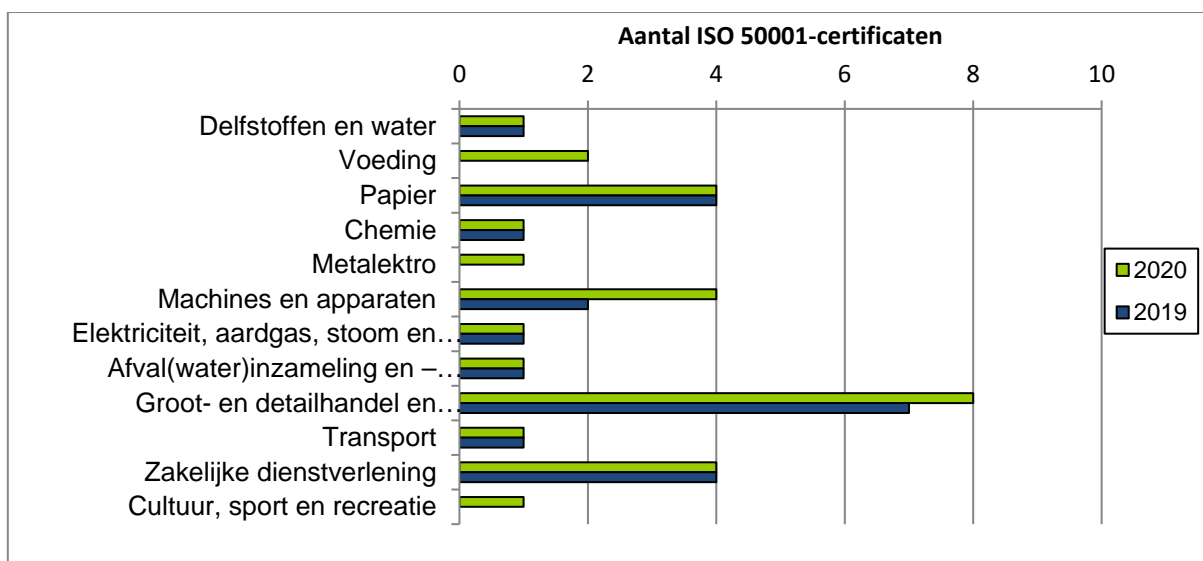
Aantal ISO 50001-certificaten

0
2
4
6
8
10

Delfstoffen en water
Voeding
Papier
Chemie
Metalektro
Machines en apparaten
Elektriciteit, aardgas, stoom en…
Afval(water)inzameling en –…
Groot- en detailhandel en…
Transport
Zakelijke dienstverlening
Cultuur, sport en recreatie

2020
2019